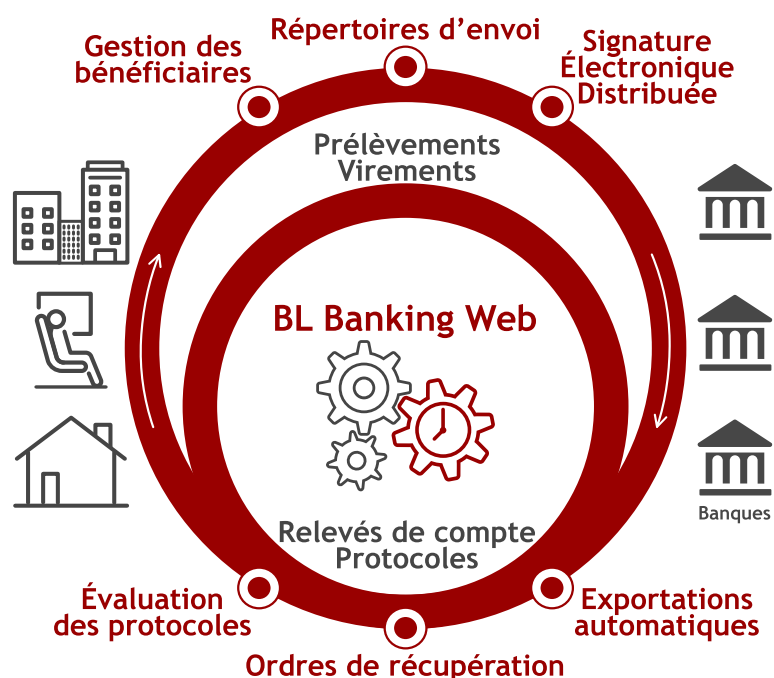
Gestion des bénéficiaires

Répertoires d'envoi

Signature Électronique Distribuée

Prélèvements Virements

BL Banking Web

Relevés de compte Protocoles

Banques

Évaluation des protocoles

Ordres de récupération

Exportations automatiques